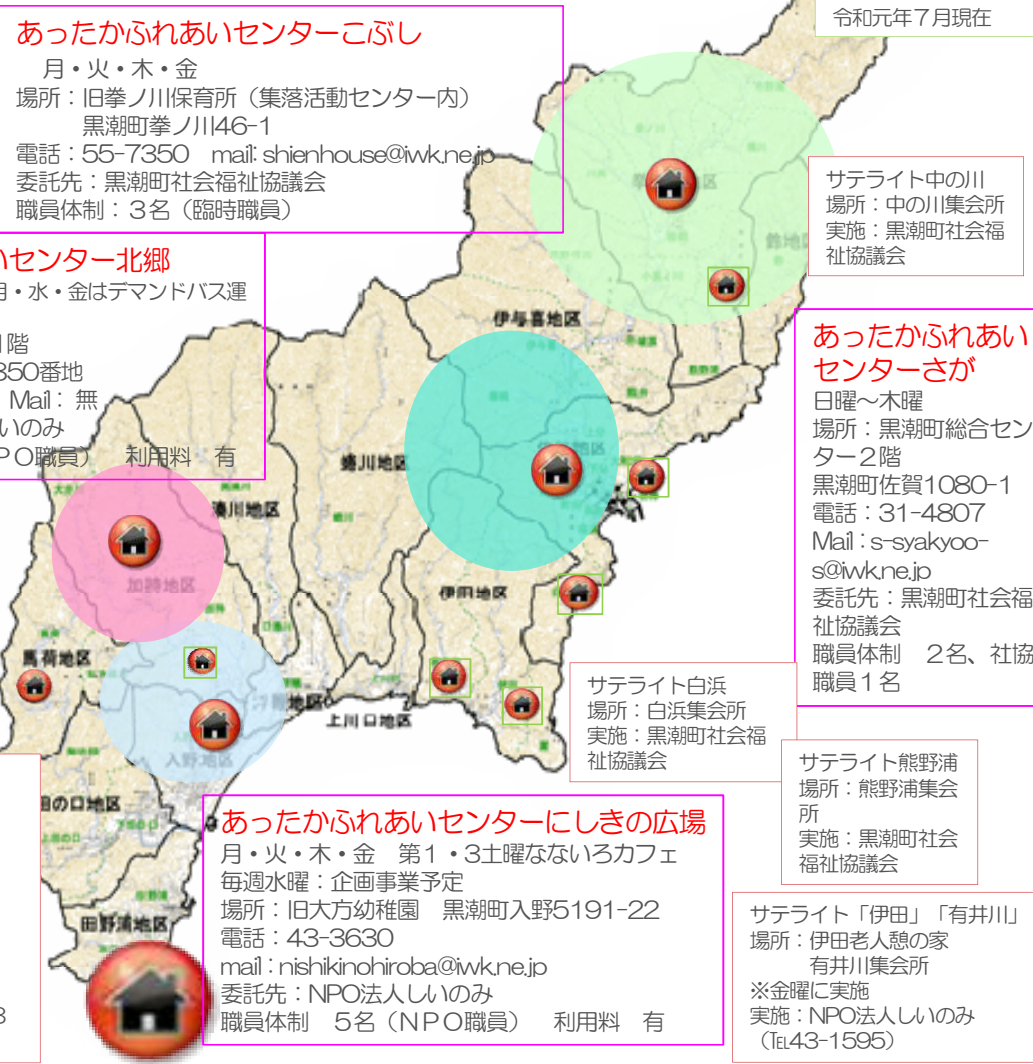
令和元年7月現在

あったかふれあいセンターこぶし
月・火・木・金
場所：旧拳ノ川保育所（集落活動センター内）
黒潮町拳ノ川46-1
電話：55-7350　mail: shienhouse@iwk.ne.jp
委託先：黒潮町社会福祉協議会
職員体制：3名（臨時職員）

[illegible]いセンター北郷
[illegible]月・水・金はデマンドバス運
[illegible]
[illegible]階
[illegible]350番地
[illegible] Mail：無
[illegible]いのみ
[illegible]PO職員）　利用料　有

サテライト中の川
場所：中の川集会所
実施：黒潮町社会福祉協議会

あったかふれあいセンターさが
日曜～木曜
場所：黒潮町総合センター2階
黒潮町佐賀1080-1
電話：31-4807
Mail：s-syakyoo-s@iwk.ne.jp
委託先：黒潮町社会福祉協議会
職員体制　2名、社協職員1名

伊与喜地区
鈴地区
拳ノ川地区
湊川地区
加持地区
伊田地区
馬荷地区
入野地区
上川口地区
田の口地区
田野浦地区

サテライト白浜
場所：白浜集会所
実施：黒潮町社会福祉協議会

サテライト熊野浦
場所：熊野浦集会所
実施：黒潮町社会福祉協議会

あったかふれあいセンターにしきの広場
月・火・木・金　第1・3土曜なないろカフェ
毎週水曜：企画事業予定
場所：旧大方幼稚園　黒潮町入野5191-22
電話：43-3630
mail：nishikinohiroba@iwk.ne.jp
委託先：NPO法人しいのみ
職員体制　5名（NPO職員）　利用料　有

サテライト「伊田」「有井川」
場所：伊田老人憩の家
有井川集会所
※金曜に実施
実施：NPO法人しいのみ
（TEL43-1595）

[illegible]3